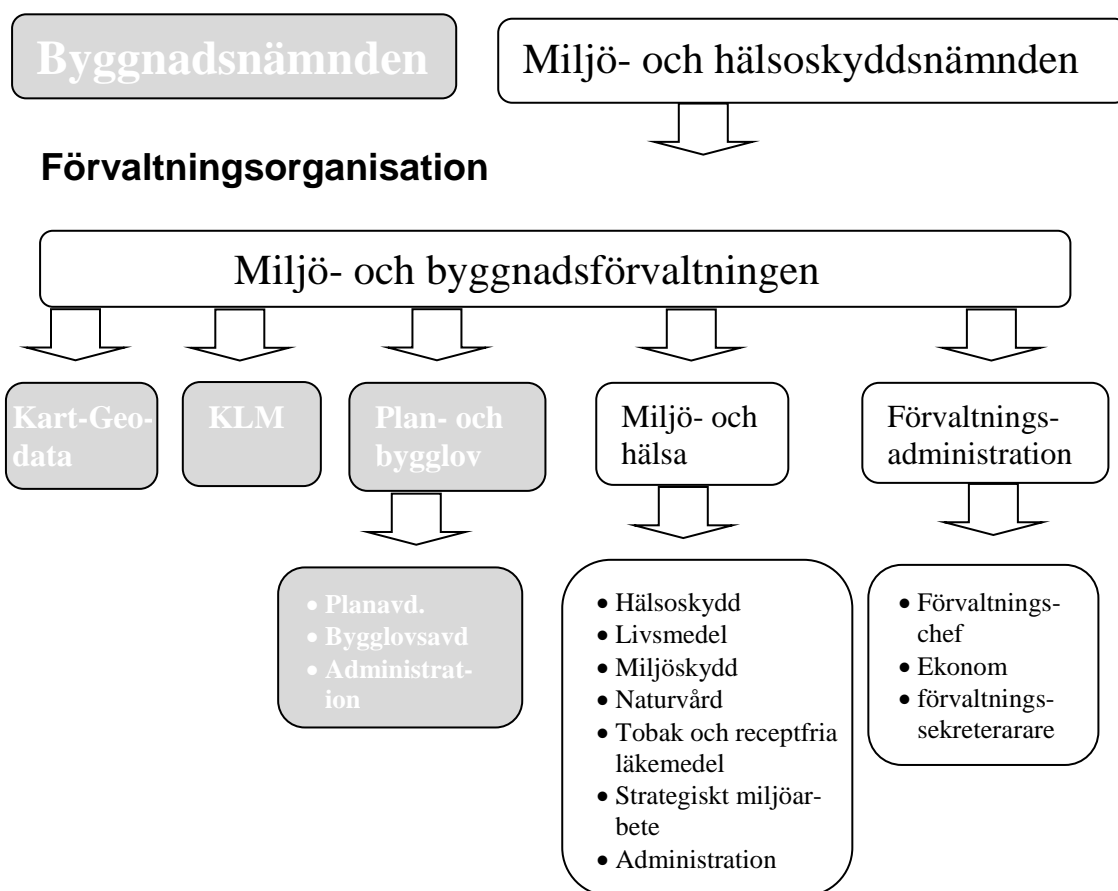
Byggnadsnämnden

Miljö- och hälsoskyddsnämnden

Förvaltningsorganisation

Miljö- och byggnadsförvaltningen

Kart-Geodata

KLM

Plan- och bygglov

Miljö- och hälsa

Förvaltningsadministration

- Planavd.
- Bygglovsavd
- Administration

- Hälsoskydd
- Livsmedel
- Miljöskydd
- Naturvård
- Tobak och receptfria läkemedel
- Strategiskt miljöarbete
- Administration

- Förvaltningschef
- Ekonom
- förvaltningssekreterarare